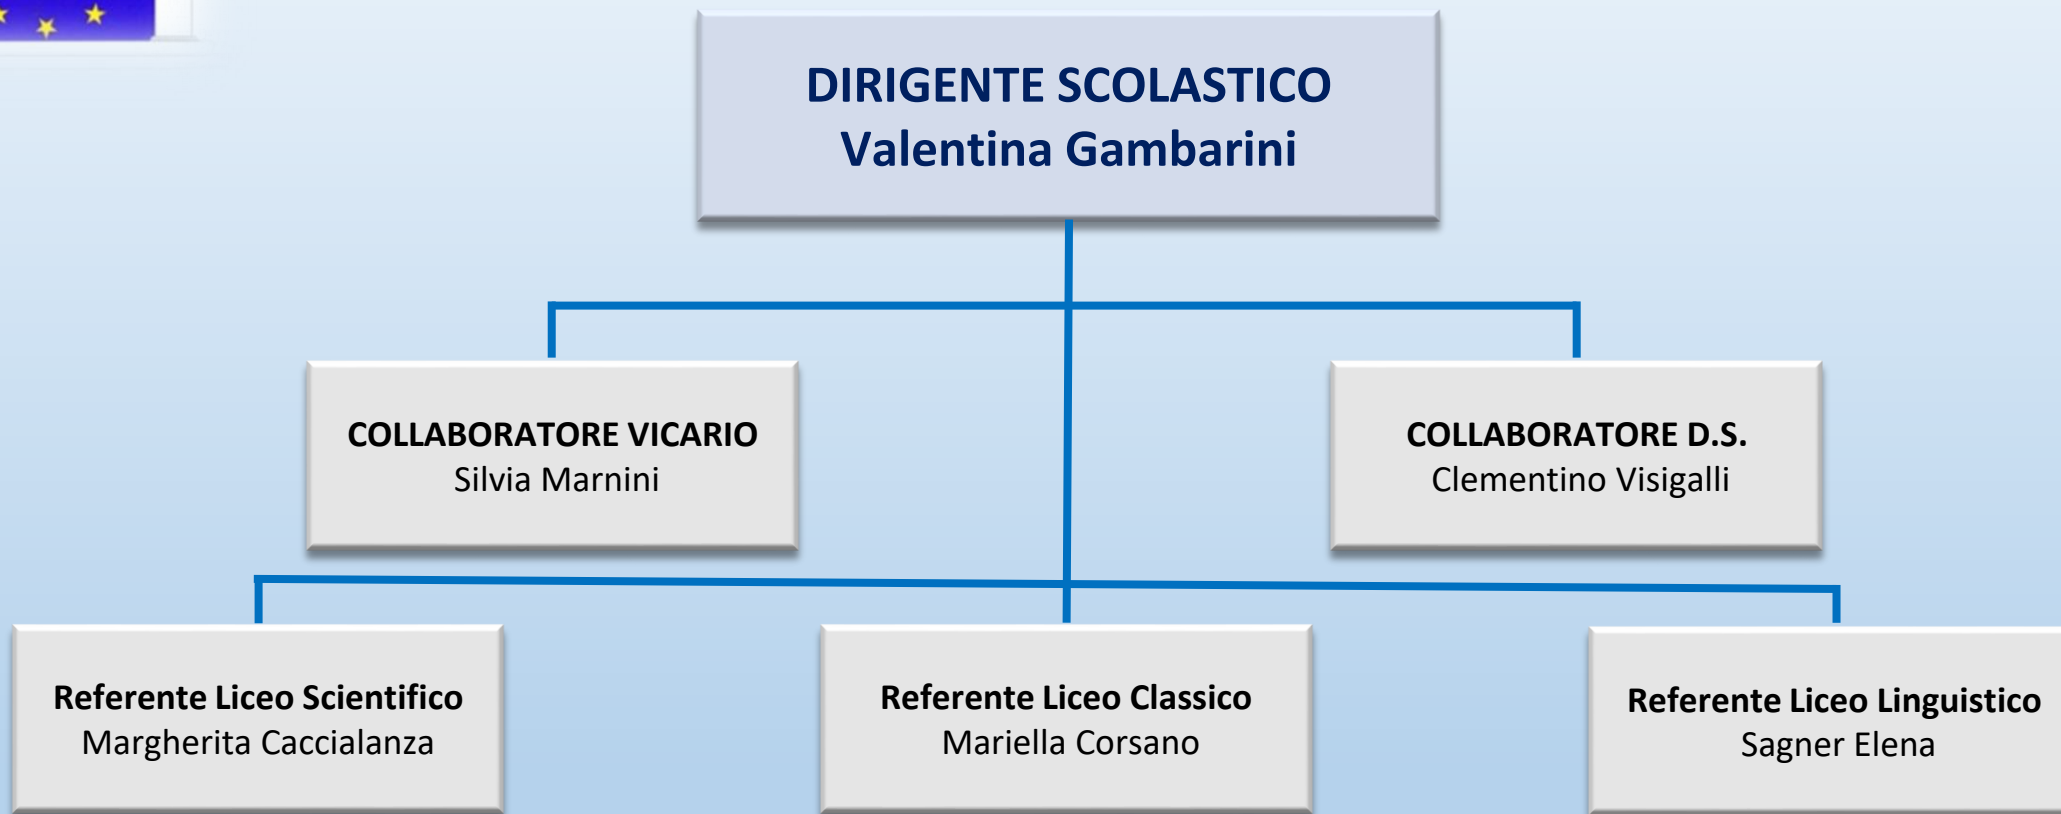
DIRIGENTE SCOLASTICO
Valentina Gambarini

COLLABORATORE VICARIO
Silvia Marnini

COLLABORATORE D.S.
Clementino Visigalli

Referente Liceo Scientifico
Margherita Caccialanza

Referente Liceo Classico
Mariella Corsano

Referente Liceo Linguistico
Sagner Elena